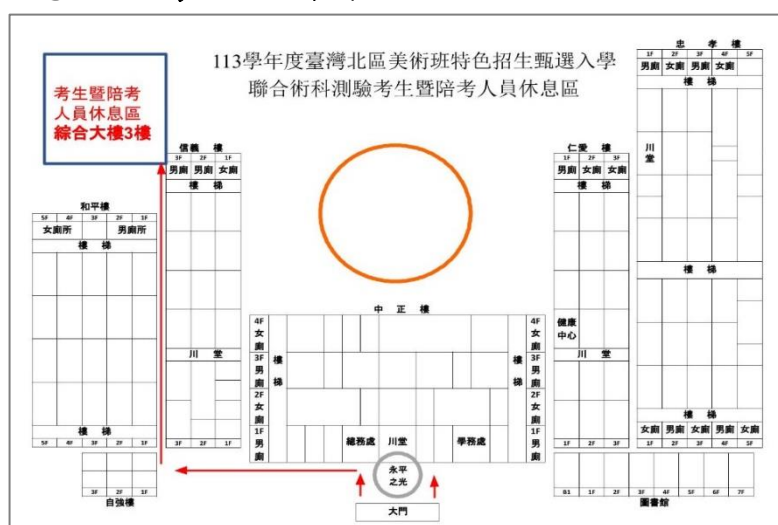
113學年度臺灣北區美術班特色招生甄選入學
聯合術科測驗考生暨陪考人員休息區

考生暨陪考
人員休息區
綜合大樓3樓

忠 孝 樓
1F 2F 3F 4F 5F
男廁 女廁 男廁 女廁
樓 梯
川
堂
樓 梯
樓 梯
女廁 男廁 女廁 男廁 女廁
1F 2F 3F 4F 5F

信 義 樓
3F 2F 1F
男廁 男廁 女廁
樓 梯
川 堂
3F 2F 1F

和平樓
5F 4F 3F 2F 1F
女廁所 男廁所
樓 梯
樓 梯
5F 4F 3F 2F 1F

仁 愛 樓
1F 2F 3F
男廁 女廁 男廁
樓 梯
健康
中心
川 堂
1F 2F 3F

中 正 樓
4F
女
廁
3F
男
廁
2F
女
廁
1F
男
廁
樓
梯
總務處 川堂 學務處
樓
梯
4F
女
廁
3F
男
廁
2F
女
廁
1F
男
廁

3F 2F 1F
自強樓

永平
之光

大門

B1 1F 2F 3F 4F 5F 6F 7F
圖書館